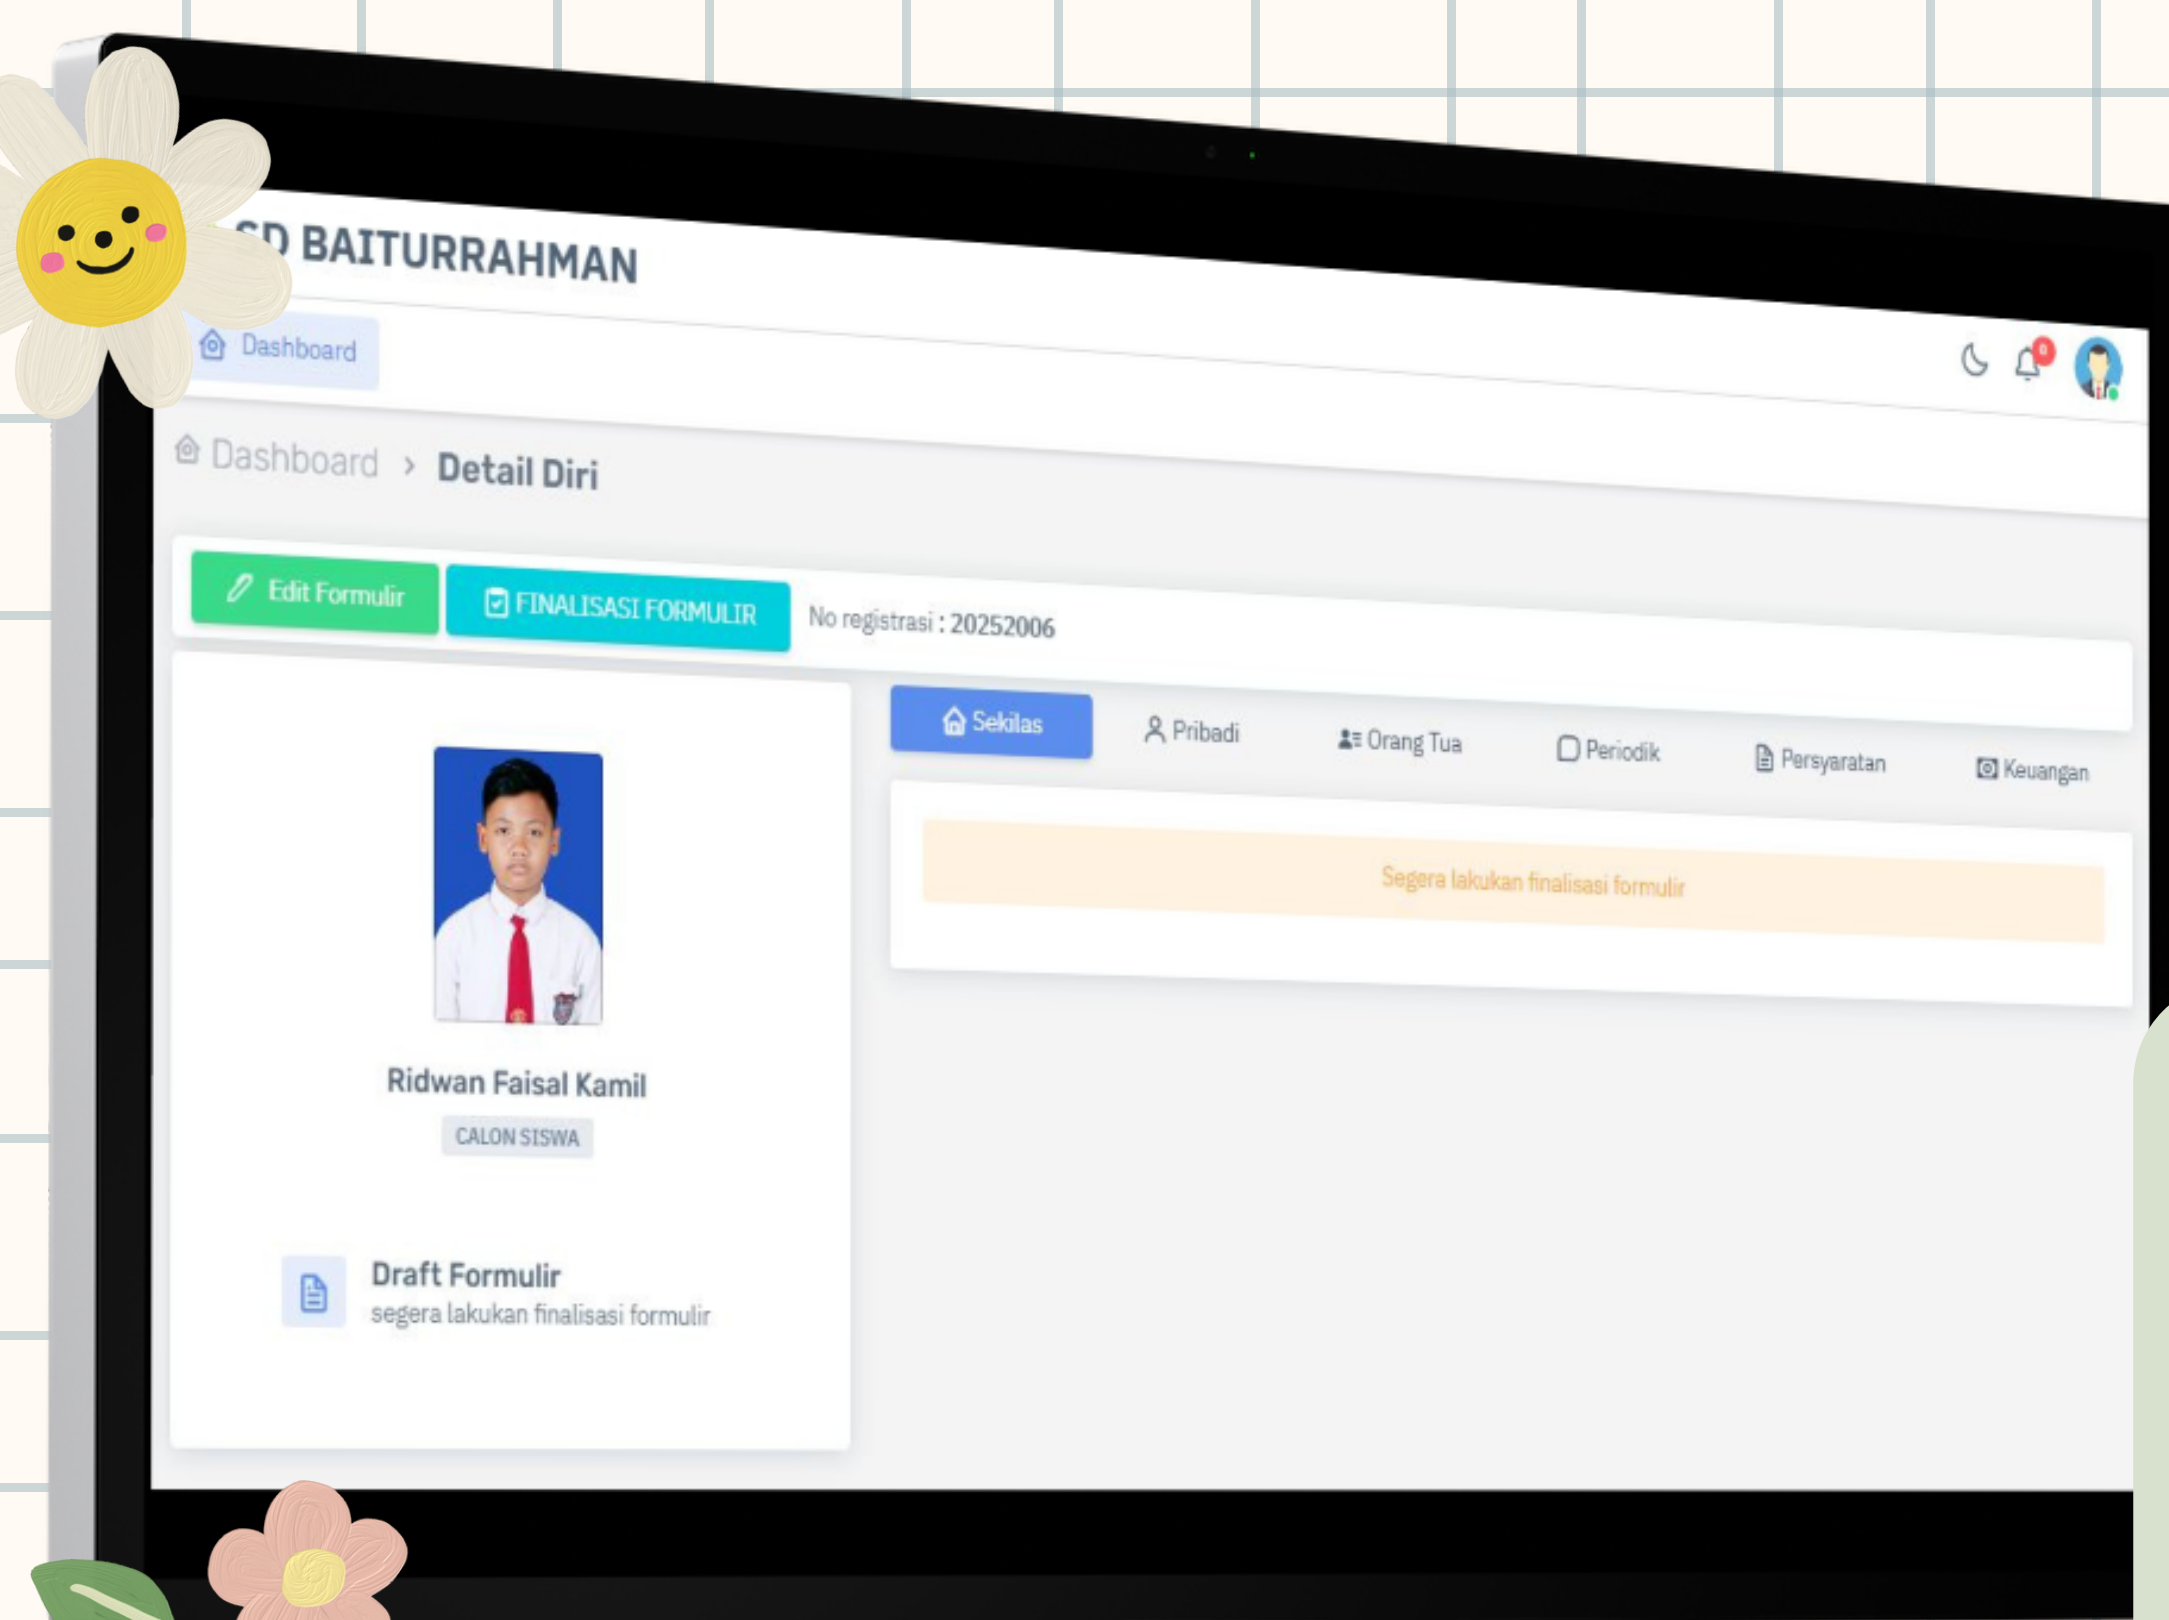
SD BAITURRAHMAN

Dashboard

0

Dashboard › Detail Diri

Edit Formulir
FINALISASI FORMULIR
No registrasi : 20252006

Sekilas
Pribadi
Orang Tua
Periodik
Persyaratan
Keuangan

Segera lakukan finalisasi formulir

Ridwan Faisal Kamil
CALON SISWA

Draft Formulir
segera lakukan finalisasi formulir